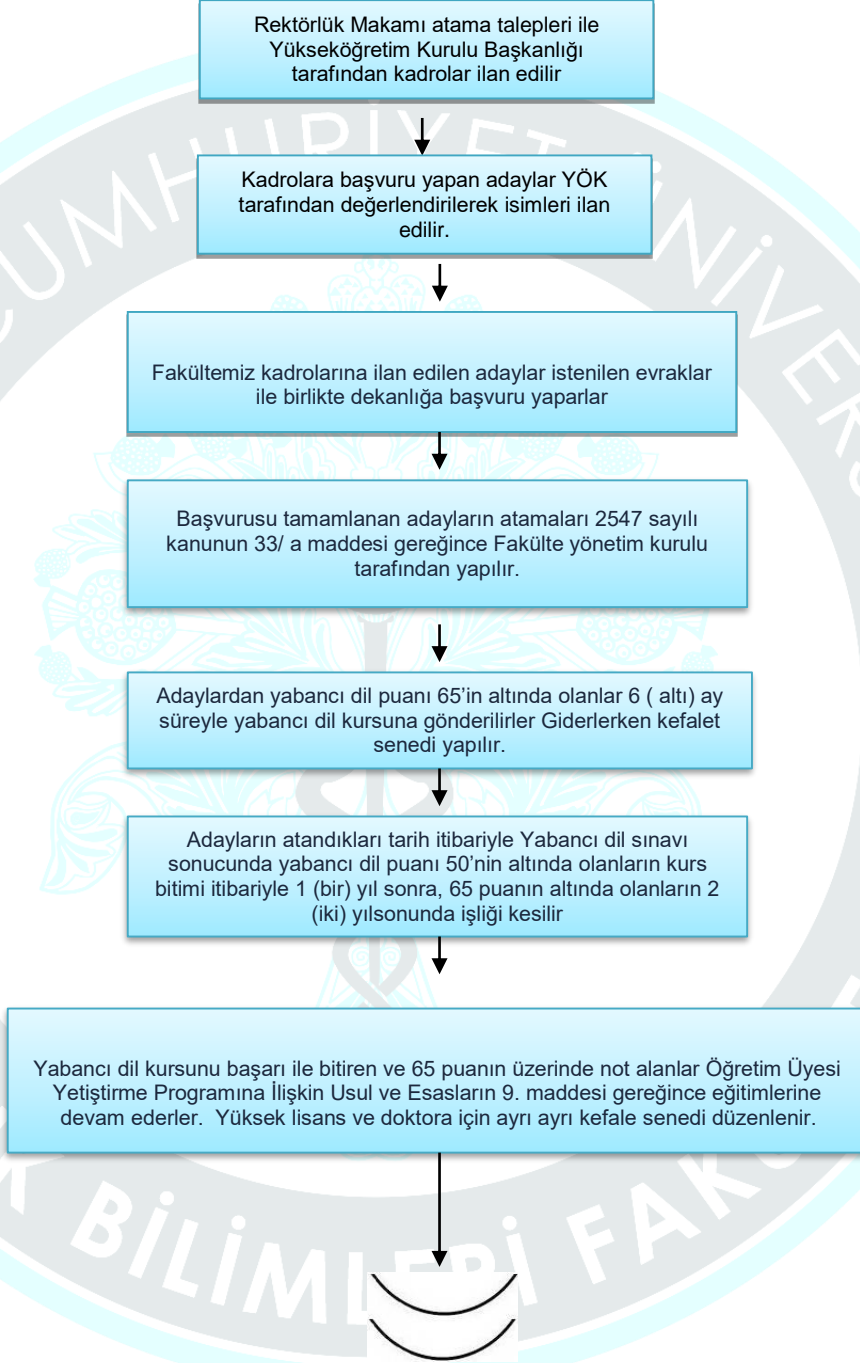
Rektörlük Makamı atama talepleri ile Yükseköğretim Kurulu Başkanlığı tarafından kadrolar ilan edilir

Kadrolara başvuru yapan adaylar YÖK tarafından değerlendirilerek isimleri ilan edilir.

Fakültemiz kadrolarına ilan edilen adaylar istenilen evraklar ile birlikte dekanlığa başvuru yaparlar

Başvurusu tamamlanan adayların atamaları 2547 sayılı kanunun 33/ a maddesi gereğince Fakülte yönetim kurulu tarafından yapılır.

Adaylardan yabancı dil puanı 65'in altında olanlar 6 ( altı) ay süreyle yabancı dil kursuna gönderilirler Giderlerken kefalet senedi yapılır.

Adayların atandıkları tarih itibariyle Yabancı dil sınavı sonucunda yabancı dil puanı 50'nin altında olanların kurs bitimi itibariyle 1 (bir) yıl sonra, 65 puanın altında olanların 2 (iki) yılsonunda işliği kesilir

Yabancı dil kursunu başarı ile bitiren ve 65 puanın üzerinde not alanlar Öğretim Üyesi Yetiştirme Programına İlişkin Usul ve Esasların 9. maddesi gereğince eğitimlerine devam ederler. Yüksek lisans ve doktora için ayrı ayrı kefale senedi düzenlenir.

CUMHURİYET ÜNİVERS

BİLİMLERİ FAK